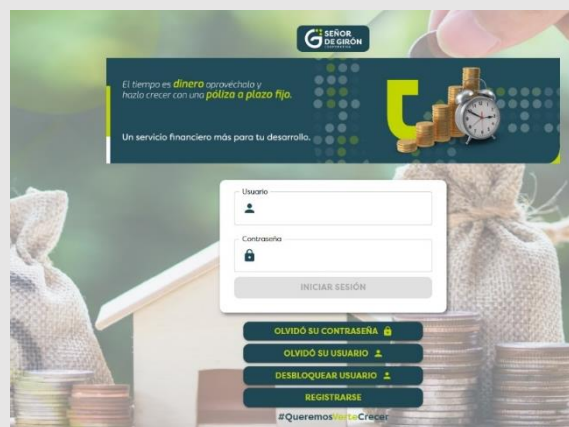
SEÑOR DE GIRÓN

El tiempo es dinero aprovéchalo y hazlo crecer con una póliza a plazo fijo.

Un servicio financiero más para tu desarrollo.

Usuario

Contraseña

INICIAR SESIÓN

OLVIDÓ SU CONTRASEÑA

OLVIDÓ SU USUARIO

DESBLOQUEAR USUARIO

REGISTRARSE

#QueremosVerteCrecer